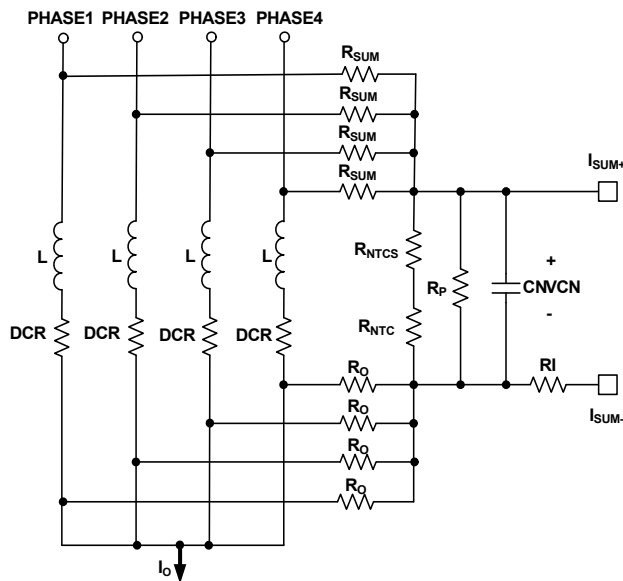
PHASE1 PHASE2 PHASE3 PHASE4

$R_{SUM}$

$R_{SUM}$

$R_{SUM}$

$R_{SUM}$

$I_{SUM+}$

L L L L

$R_{NTCS}$

+

$R_P$

CNVCN

-

$R_{NTC}$

DCR DCR DCR DCR

$R_O$

RI

$I_{SUM-}$

$R_O$

$R_O$

$R_O$

$I_O$